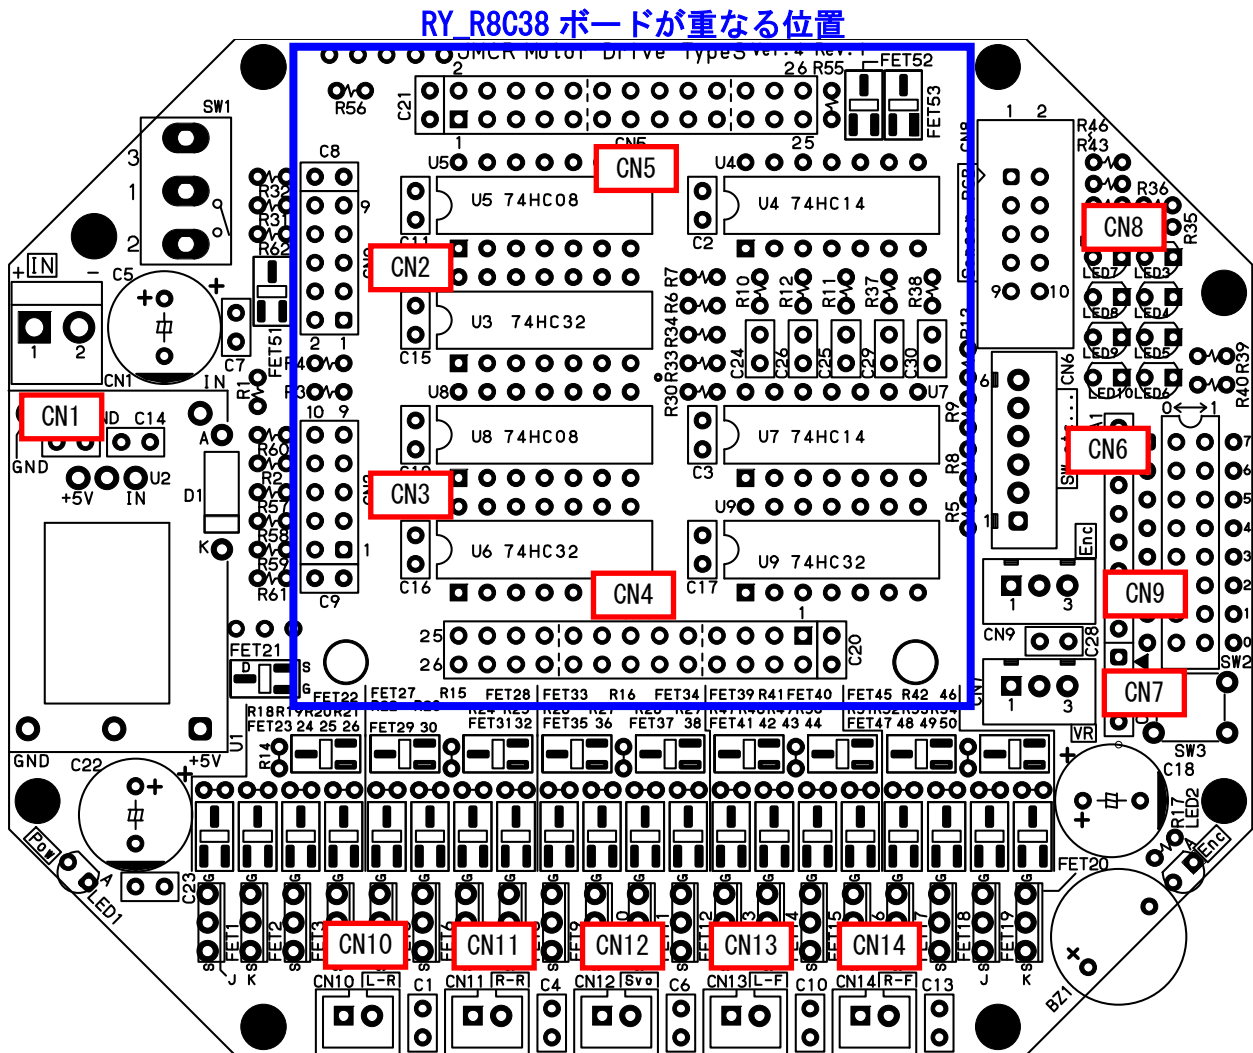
RY_R8C38 ボードが重なる位置

SMCR Motor Drive TypeS Ver.4 Rev.1

CN5
CN2
CN8
CN1
CN6
CN3
CN4
CN9
CN7
CN10
CN11
CN12
CN13
CN14

U5 74HC08
U4 74HC14
U3 74HC32
U8 74HC08
U7 74HC14
U6 74HC32
U9 74HC32

SW1
IN
C5
C7
CN1
C14
GND
+5V
IN
U2
D1
A
K
C8
C9
C21
R56
R55
FET52
FET53
C2
C3
C15
C16
C17
C20
R46
R43
R36
R35
LED7
LED3
LED8
LED4
LED9
LED5
LED10
LED6
R39
R40
SW2
SW3
C18
LED2
R17
FET20
BZ1
C22
+5V
GND
Pow
LED1
C23
U1
R14
FET21
FET22
FET23
FET27
FET28
FET29
FET33
FET34
FET35
FET37
FET39
R41
FET40
FET41
FET45
R42
FET47
R15
R16
CN9
C28
VR
Enc
C1
C4
C6
C10
C13
L-R
R-R
Svo
L-F
R-F
FET1
FET2
FET3
FET18
FET19
J
K